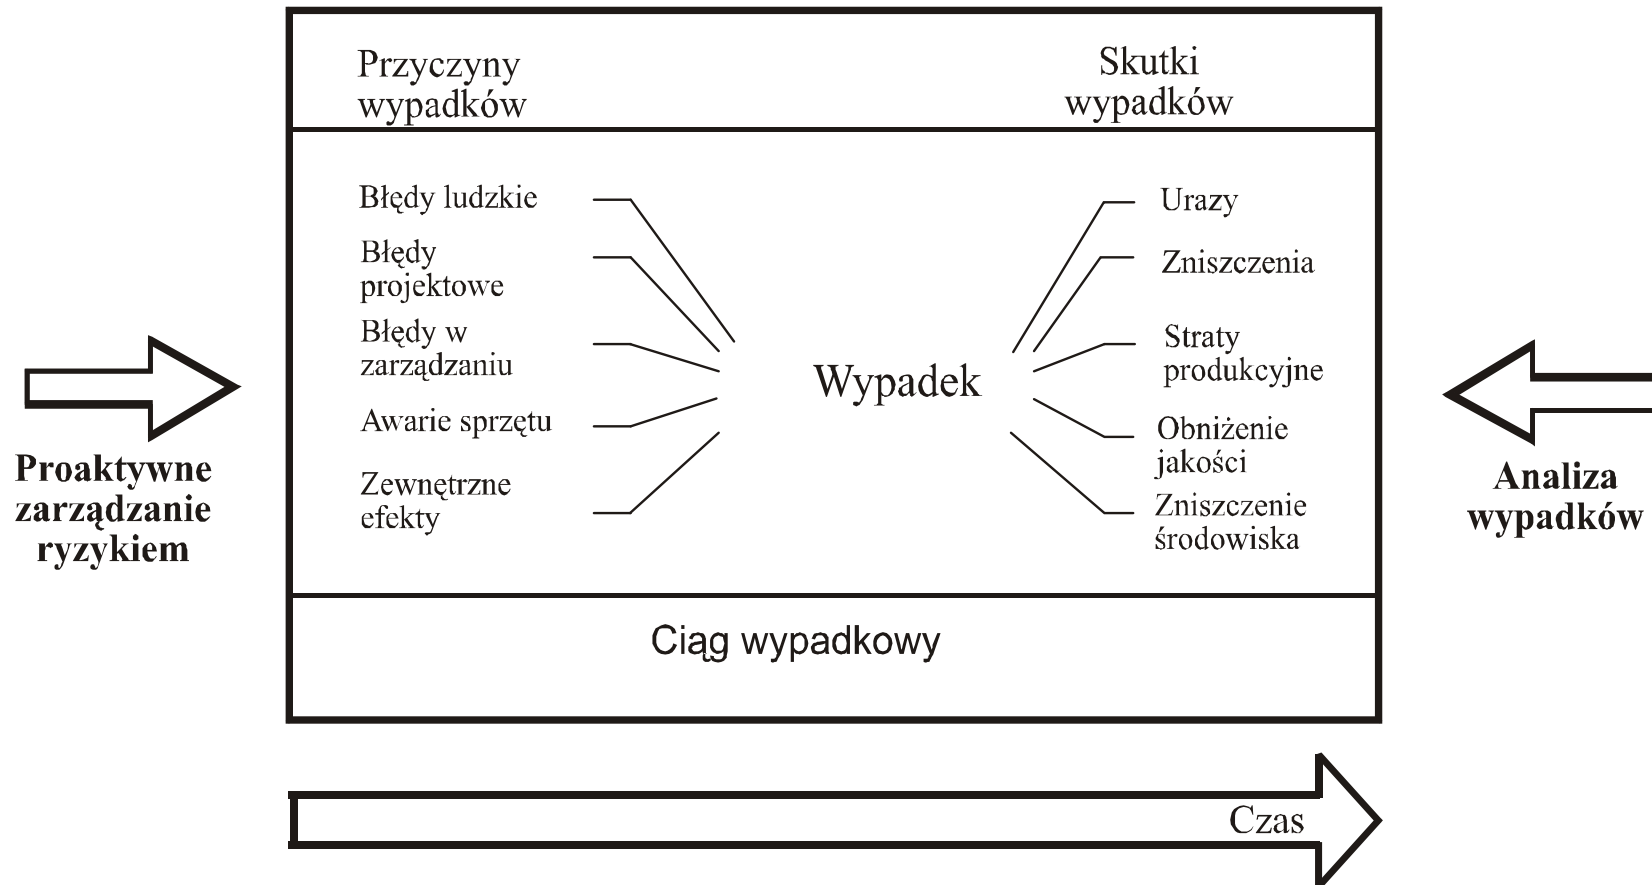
Przyczyny wypadków

Skutki wypadków

Proaktywne zarządzanie ryzykiem

Błędy ludzkie

Błędy projektowe

Błędy w zarządzaniu

Awarie sprzętu

Zewnętrzne efekty

Wypadek

Urazy

Zniszczenia

Straty produkcyjne

Obniżenie jakości

Zniszczenie środowiska

Analiza wypadków

Ciąg wypadkowy

Czas